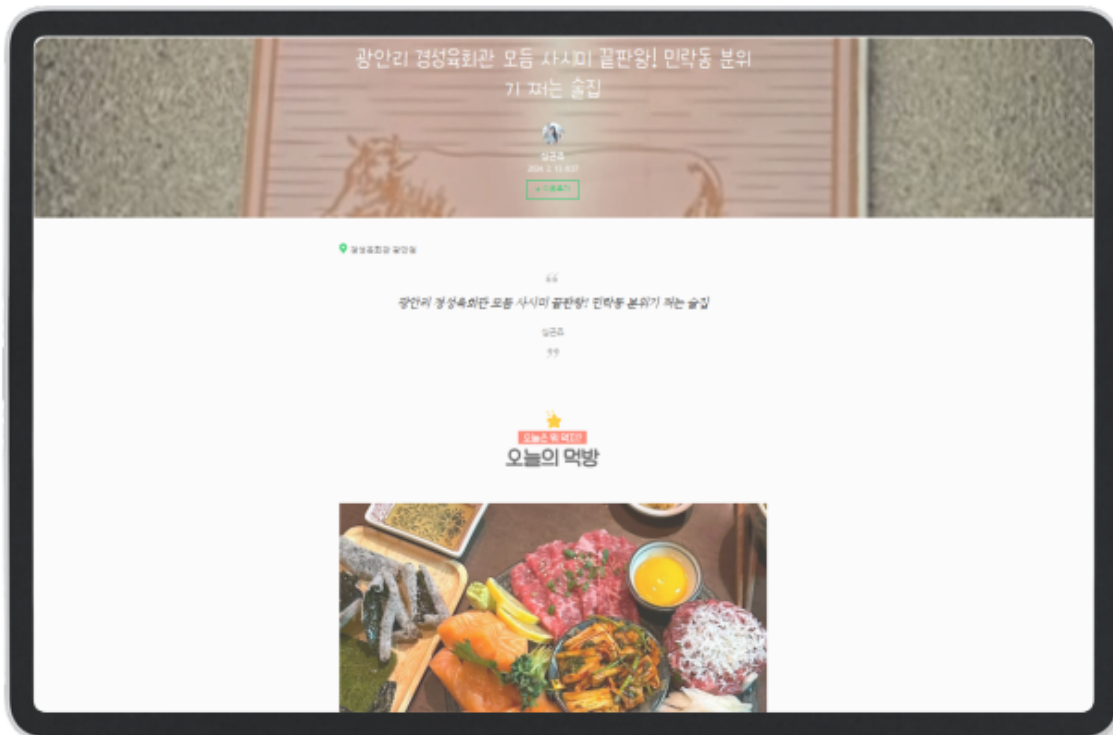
광안리 경성육회관 모듬 사시미 끝판왕! 민락동 분위기 쩌는 술집

심근주
2024. 2. 13. 8:37
+ 이웃추가

경성육회관 광안점

"

광안리 경성육회관 모듬 사시미 끝판왕! 민락동 분위기 쩌는 술집

심근주

"

오늘은 뭐 먹지?
오늘의 먹방